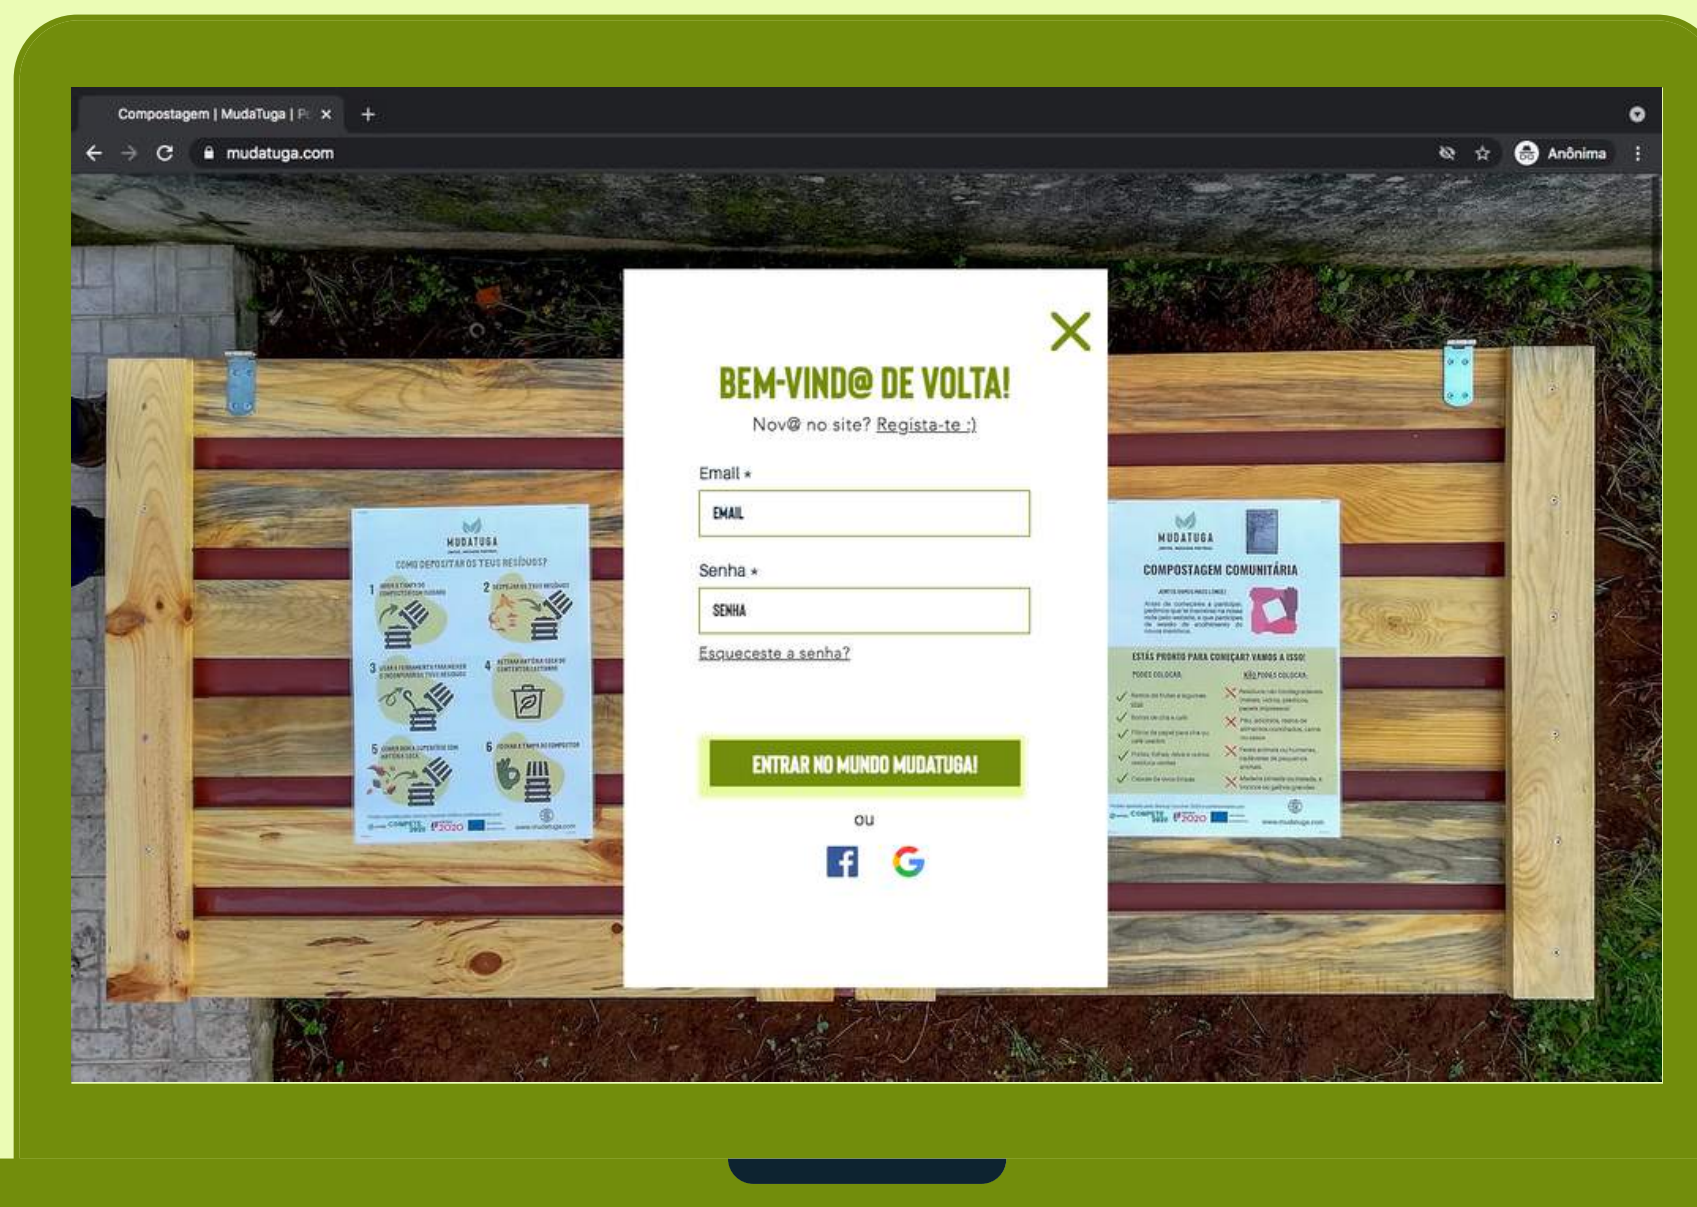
Compostagem | MudaTuga | P
mudatuga.com
Anônima

BEM-VIND@ DE VOLTA!
Nov@ no site? Regista-te :)

Email *
EMAIL

Senha *
SENHA

Esqueceste a senha?

ENTRAR NO MUNDO MUDATUGA!

ou

MUDATUGA
COMO DEPOSITAR OS TEUS RESÍDUOS?
1 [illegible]
2 DESPEJAR OS TEUS RESÍDUOS
3 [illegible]
4 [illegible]
5 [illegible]
6 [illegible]
COMPETE 2020
www.mudatuga.com

MUDATUGA
COMPOSTAGEM COMUNITÁRIA
ESTÁS PRONTO PARA COMEÇAR? VAMOS A ISSO!
PODES COLOCAR
NÃO PODES COLOCAR
COMPETE 2020
www.mudatuga.com